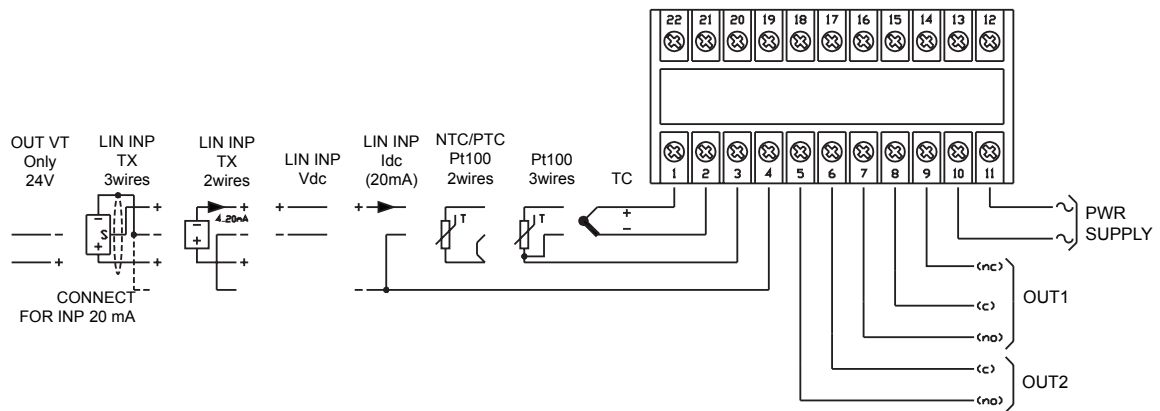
22 21 20 19 18 17 16 15 14 13 12

OUT VT Only 24V

LIN INP TX 3wires

LIN INP TX 2wires

LIN INP Vdc

LIN INP Idc (20mA)

NTC/PTC Pt100 2wires

Pt100 3wires

TC

1 2 3 4 5 6 7 8 9 10 11

- +

S - +

+ + +

4..20mA

+ +

- -

+ -

T

T

+ -

-

CONNECT FOR INP 20 mA

PWR SUPPLY

(nc)

(c)

(no)

OUT1

(c)

(no)

OUT2